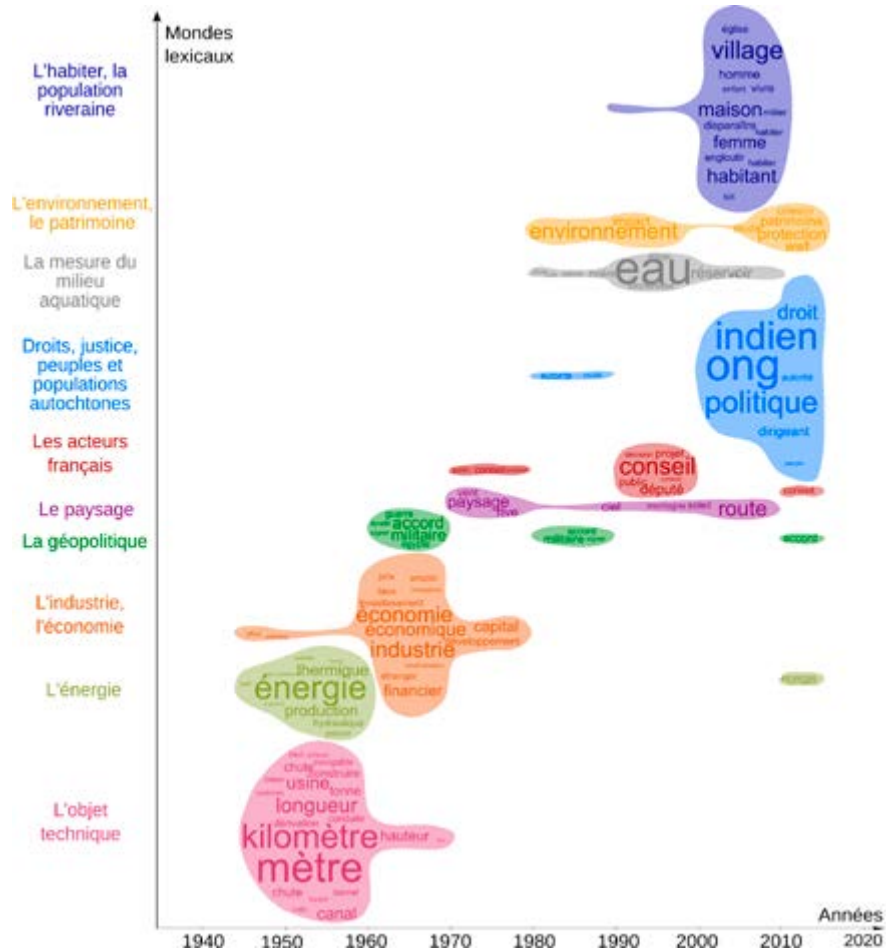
Mondes lexicaux

L'habiter, la population riveraine

L'environnement, le patrimoine

La mesure du milieu aquatique

Droits, justice, peuples et populations autochtones

Les acteurs français

Le paysage

La géopolitique

L'industrie, l'économie

L'énergie

L'objet technique

église
village
homme
enfant
maison
disparaître
femme
habitant

environnement
projet
patrimoine
protection

eau
réservoir

droit
indien
ong
politique
dirigeant

conseil
projet
député

paysage
ciel
route

guerre
accord
militaire

accord

économie
économique
capital
industrie
financier

thermique
énergie
production
hydraulique

chute
usine
tonne
longueur
kilomètre
hauteur
mètre
chute
canal

Années

1940 1950 1960 1970 1980 1990 2000 2010 2020